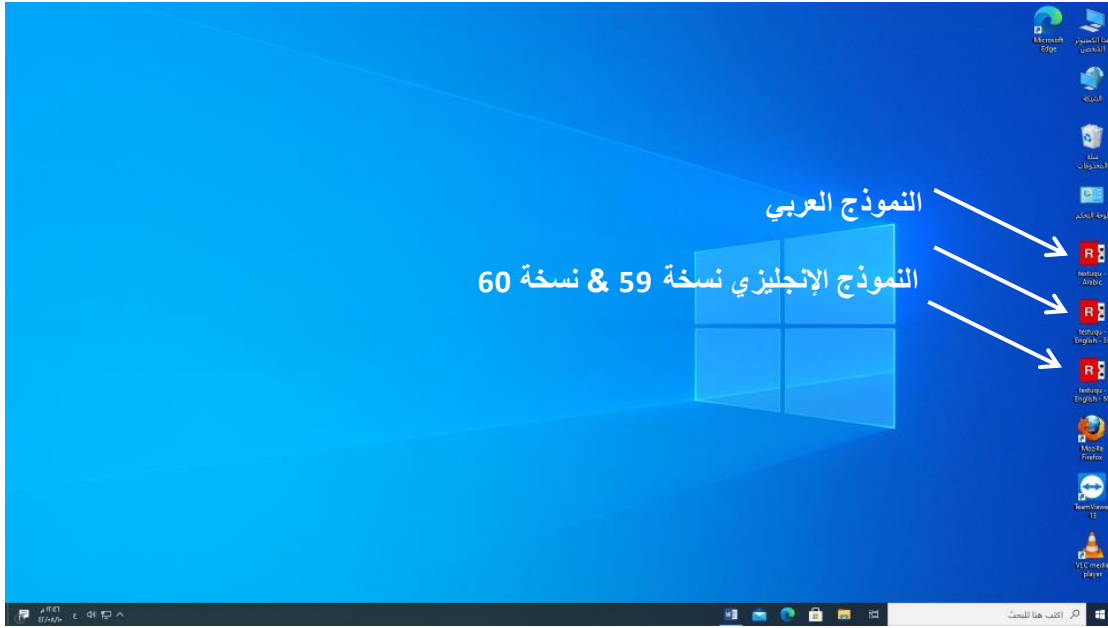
Microsoft Edge

هذا الكمبيوتر الشخصي

الشبكة

سلة المحذوفات

لوحة التحكم

النموذج العربي

textuqu - Arabic

النموذج الإنجليزي نسخة 59 & نسخة 60

textuqu - English - 5

textuqu - English - 6

Mozilla Firefox

TeamViewer 13

VLC media player

اكتب هنا للبحث

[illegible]